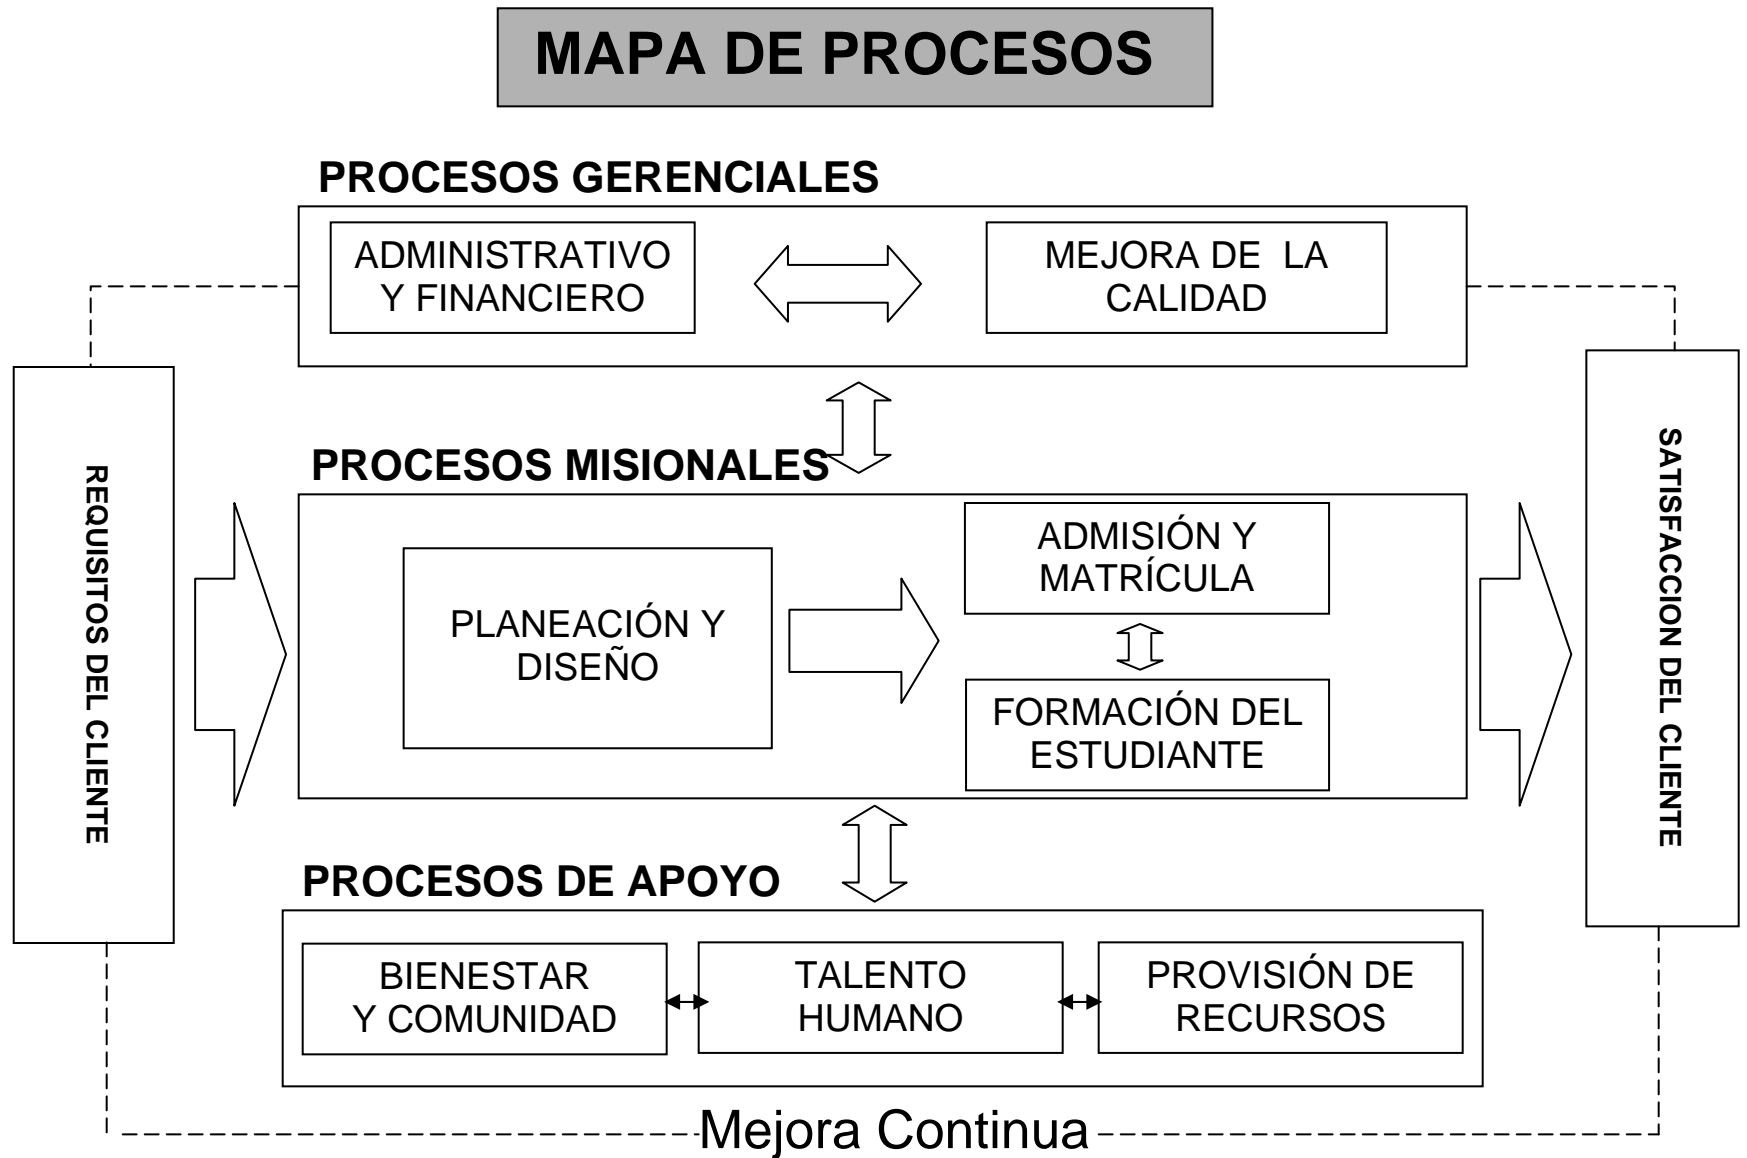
MAPA DE PROCESOS

PROCESOS GERENCIALES

ADMINISTRATIVO Y FINANCIERO

MEJORA DE LA CALIDAD

REQUISITOS DEL CLIENTE

PROCESOS MISIONALES

PLANEACIÓN Y DISEÑO

ADMISIÓN Y MATRÍCULA

FORMACIÓN DEL ESTUDIANTE

SATISFACCION DEL CLIENTE

PROCESOS DE APOYO

BIENESTAR Y COMUNIDAD

TALENTO HUMANO

PROVISIÓN DE RECURSOS

Mejora Continua